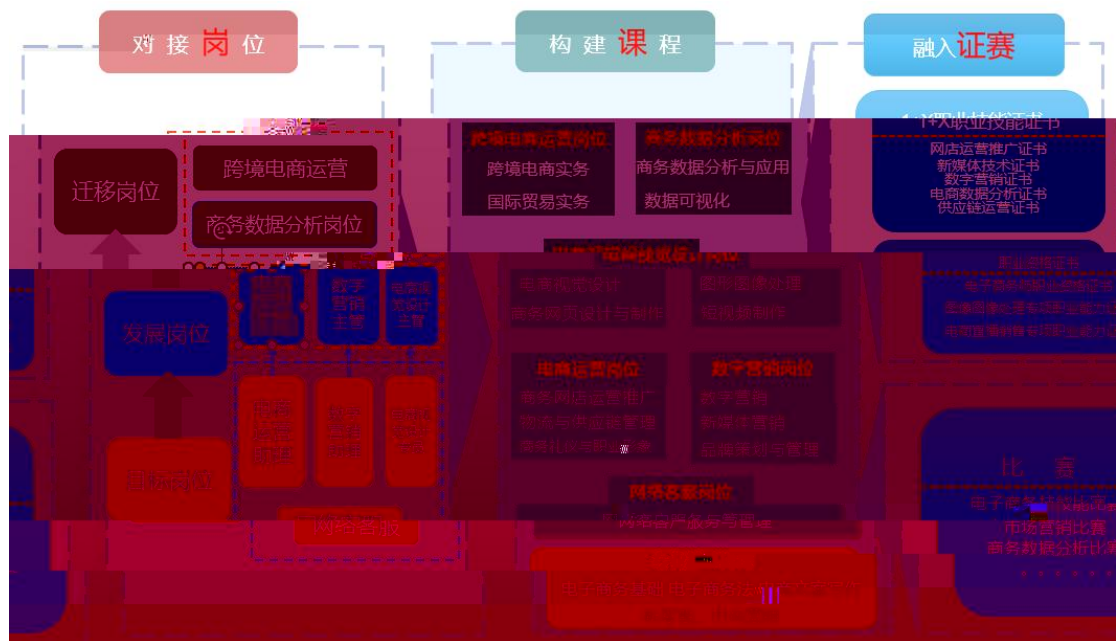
对接岗位

构建课程

融入证赛

迁移岗位

跨境电商运营

商务数据分析岗位

发展岗位

数字营销主管

电商视觉设计主管

目标岗位

网络客服

跨境电商运营岗位

跨境电商实务

国际贸易实务

商务数据分析岗位

商务数据分析与应用

数据可视化

电商视觉设计岗位

电商视觉设计

商务网页设计与制作

图形图像处理

短视频制作

电商运营岗位

电商网店运营推广

网店运营管理

数字营销岗位

数字营销

新媒体营销

网络客服岗位

1+X职业技能证书

网店运营推广证书

新媒体技术证书

数字营销证书

电商数据分析证书

供应链运营证书

比赛

电子商务技能大赛

市场营销比赛

商务数据分析比赛